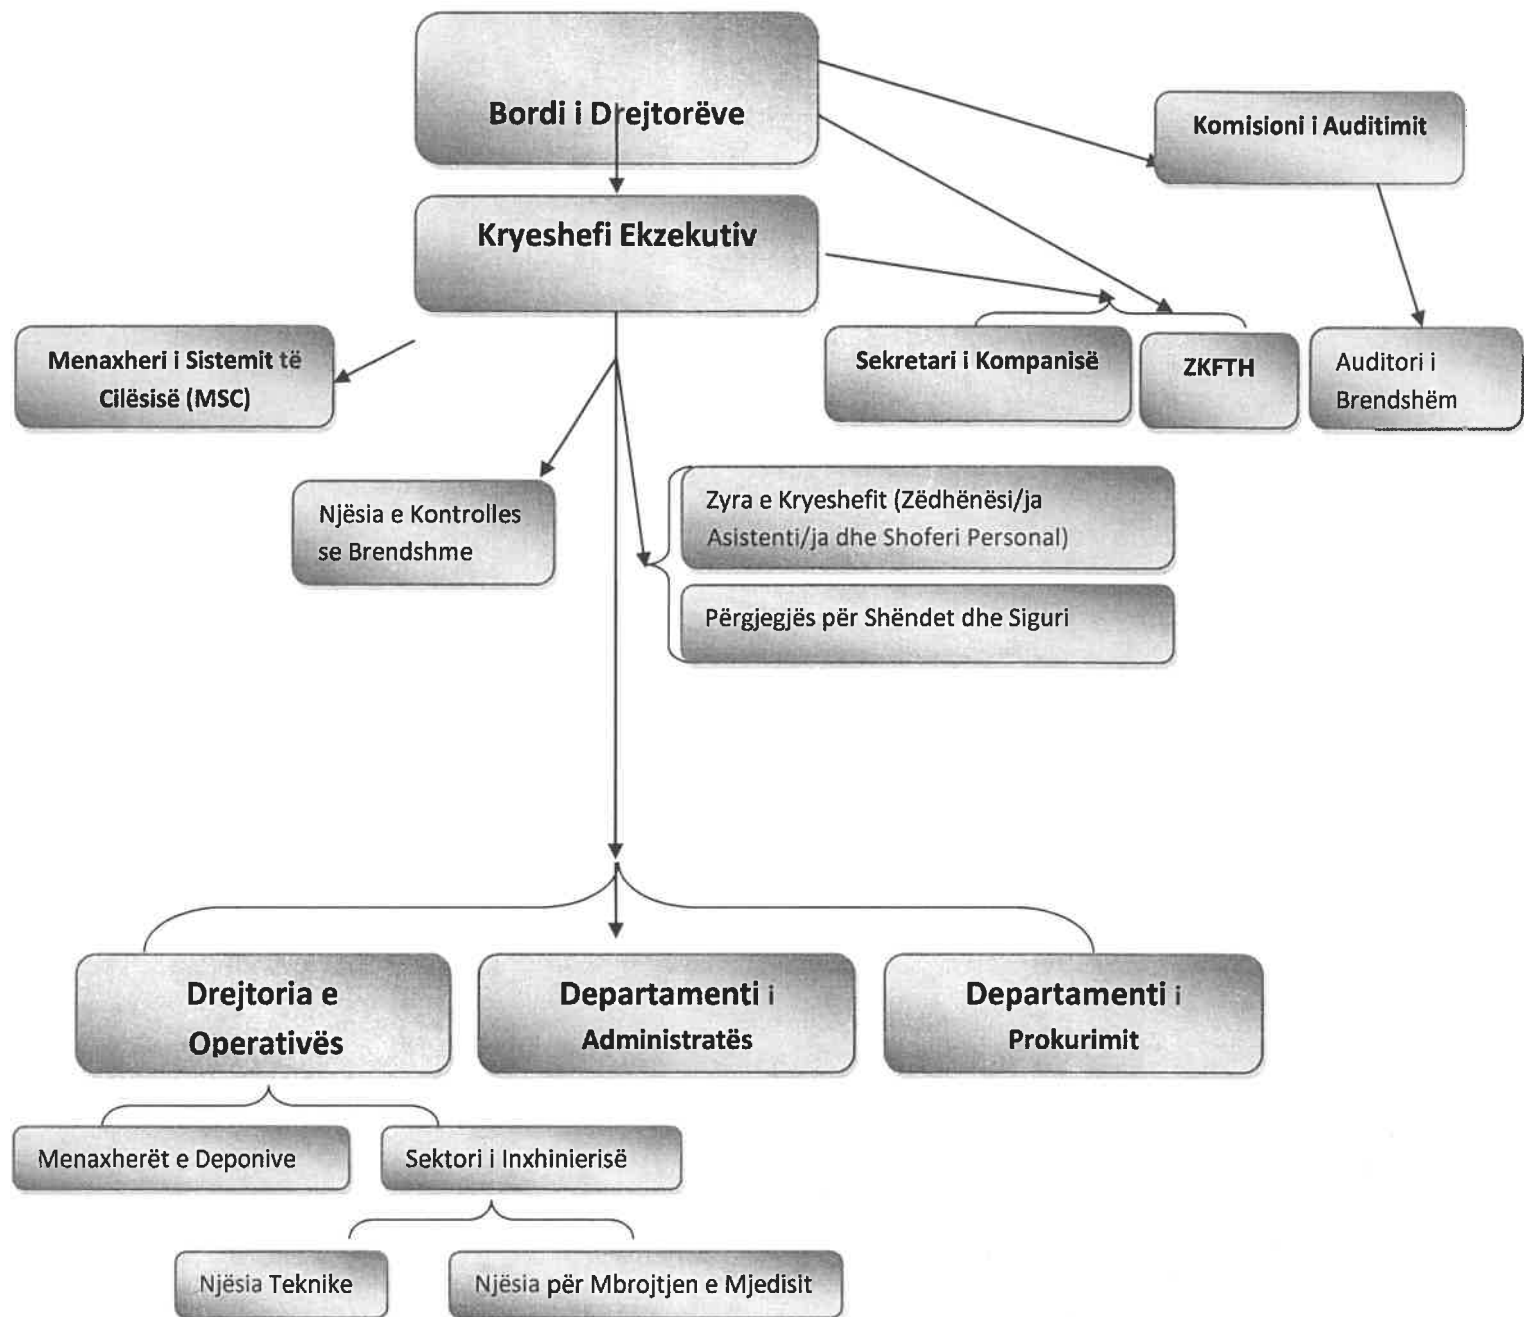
Bordi i Drejtorëve

Komisioni i Auditimit

Kryeshefi Ekzekutiv

Menaxheri i Sistemit të Cilësisë (MSC)

Sekretari i Kompanisë

ZKFTH

Auditori i Brendshëm

Njësia e Kontrolles se Brendshme

Zyra e Kryeshefit (Zëdhënësi/ja Asistenti/ja dhe Shoferi Personal)

Përgjegjës për Shëndet dhe Siguri

Drejtoria e Operativës

Departamenti i Administratës

Departamenti i Prokurimit

Menaxherët e Deponive

Sektori i Inxhinierisë

Njësia Teknike

Njësia për Mbrojtjen e Mjedisit